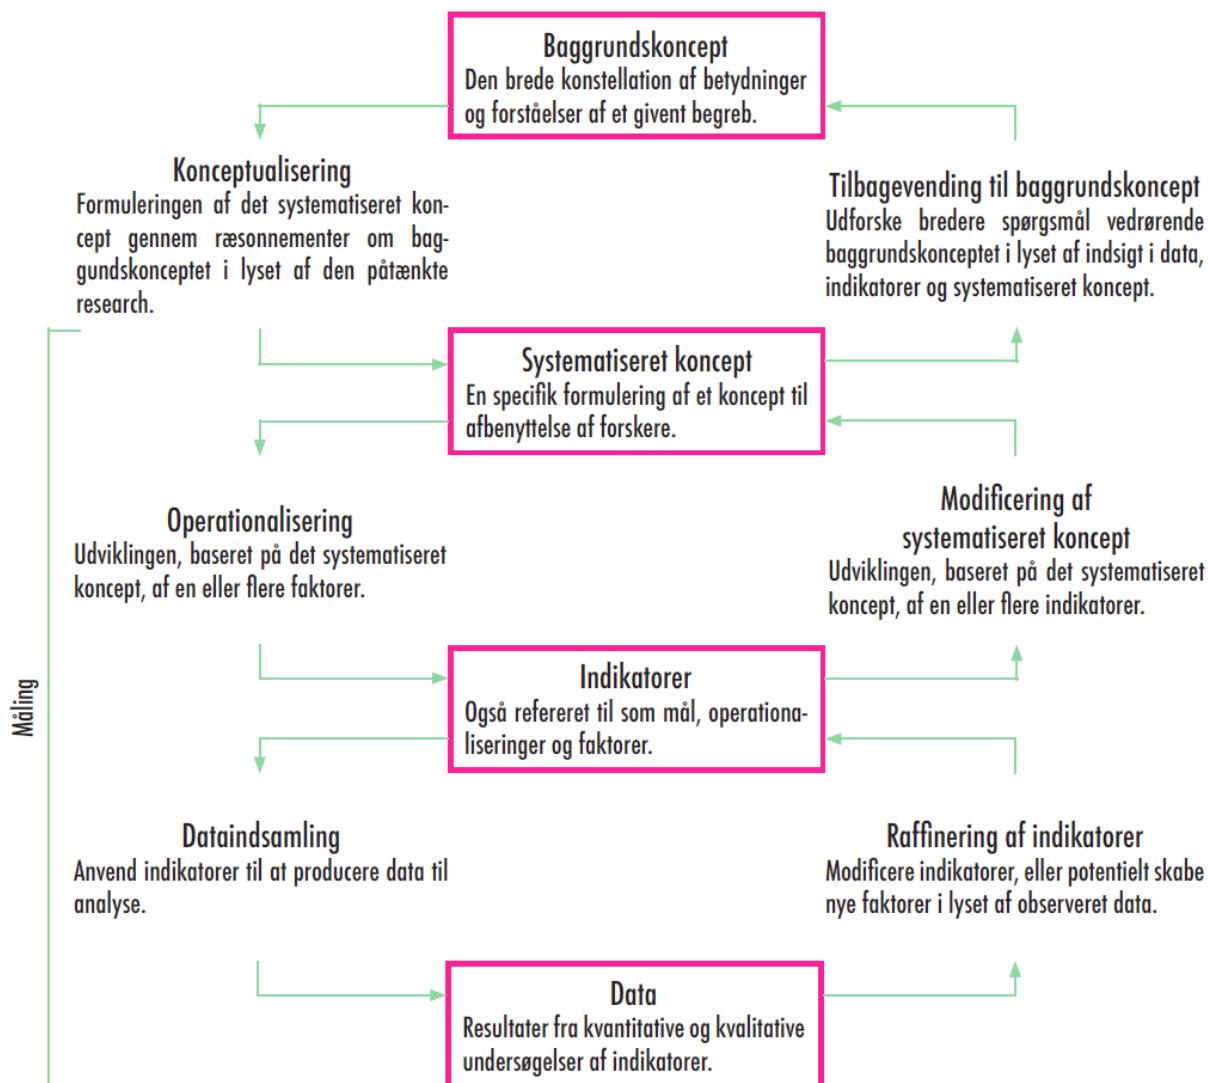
Baggrundskoncept
Den brede konstellation af betydninger og forståelser af et givent begreb.

Konceptualisering
Formuleringen af det systematiseret koncept gennem ræsonnementer om baggundskonceptet i lyset af den påtænkte research.

Tilbagevending til baggrundskoncept
Udforske bredere spørgsmål vedrørende baggrundskonceptet i lyset af indsigt i data, indikatorer og systematiseret koncept.

Systematiseret koncept
En specifik formulering af et koncept til afbenyttelse af forskere.

Operationalisering
Udviklingen, baseret på det systematiseret koncept, af en eller flere faktorer.

Modificering af systematiseret koncept
Udviklingen, baseret på det systematiseret koncept, af en eller flere indikatorer.

Måling

Indikatorer
Også refereret til som mål, operationaliseringer og faktorer.

Dataindsamling
Anvend indikatorer til at producere data til analyse.

Raffinering af indikatorer
Modificere indikatorer, eller potentielt skabe nye faktorer i lyset af observeret data.

Data
Resultater fra kvantitative og kvalitative undersøgelser af indikatorer.